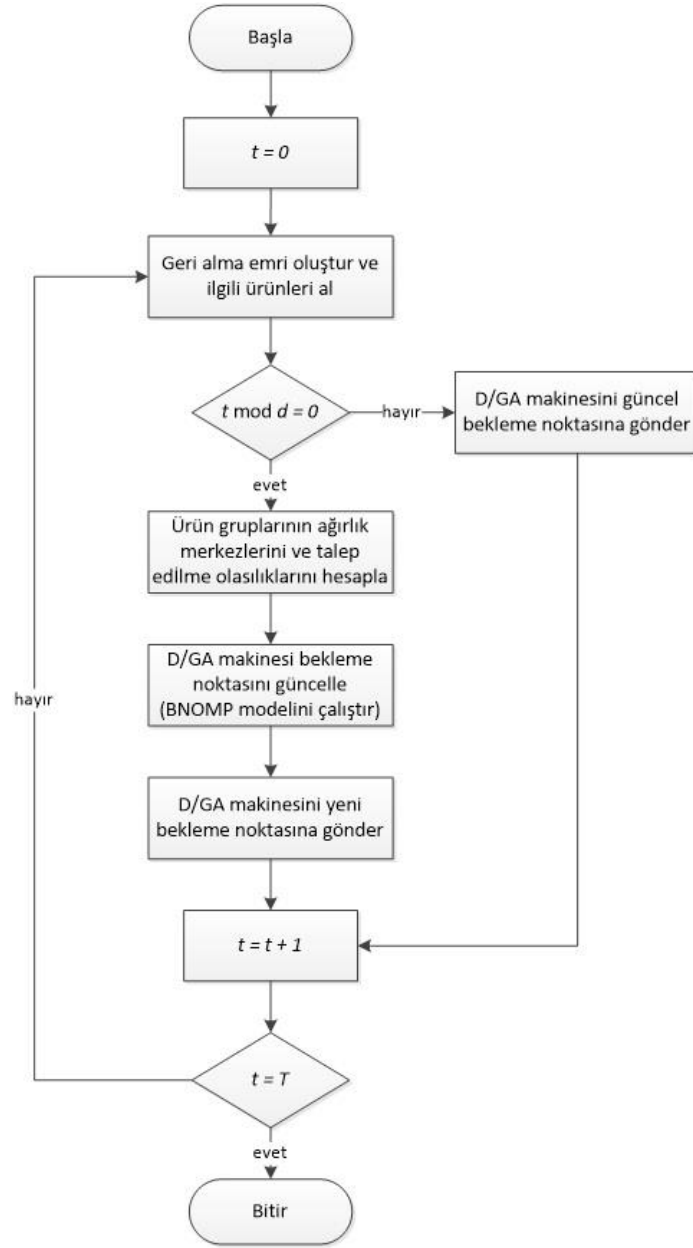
Başla

$t = 0$

Geri alma emri oluştur ve ilgili ürünleri al

$t \bmod d = 0$

hayır

D/GA makinesini güncel bekleme noktasına gönder

evet

Ürün gruplarının ağırlık merkezlerini ve talep edilme olasılıklarını hesapla

D/GA makinesi bekleme noktasını güncelle (BNOMP modelini çalıştır)

D/GA makinesini yeni bekleme noktasına gönder

hayır

$t = t + 1$

$t = T$

evet

Bitir